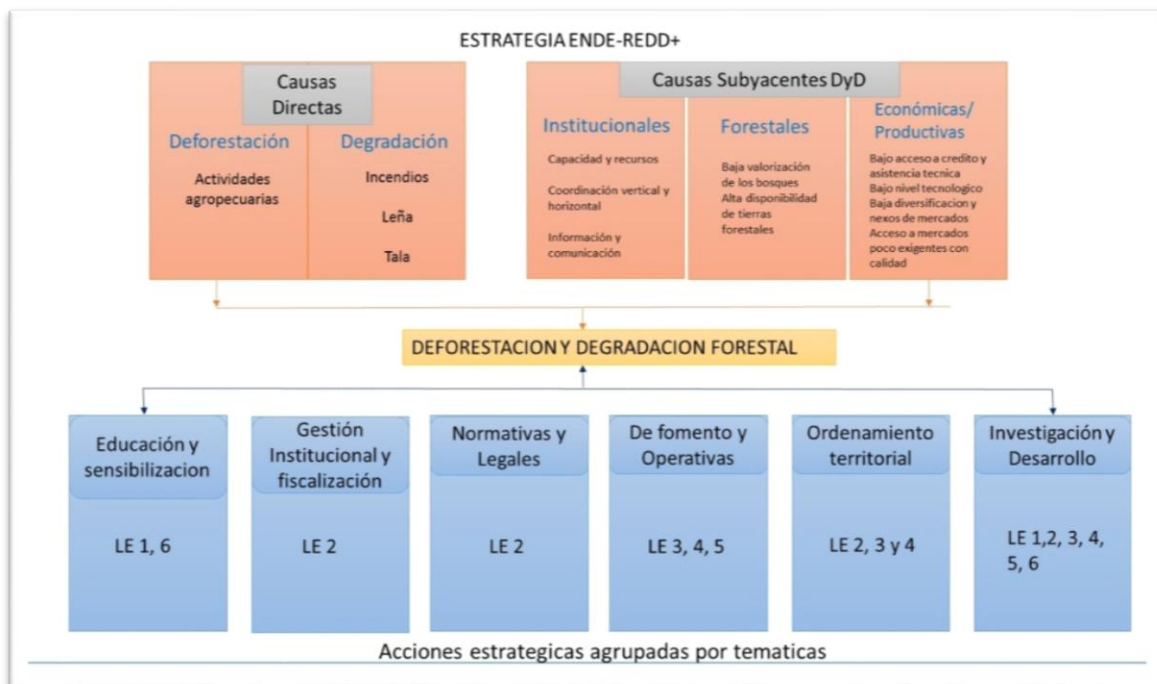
ESTRATEGIA ENDE-REDD+

Causas Directas

Deforestación

Actividades agropecuarias

Degradación

Incendios

Leña

Tala

Causas Subyacentes DyD

Institucionales

Capacidad y recursos

Coordinación vertical y horizontal

Información y comunicación

Forestales

Baja valorización de los bosques
Alta disponibilidad de tierras forestales

Económicas/ Productivas

Bajo acceso a credito y asistencia tecnica
Bajo nivel tecnologico
Baja diversificacion y nexos de mercados
Acceso a mercados poco exigentes con calidad

DEFORESTACION Y DEGRADACION FORESTAL

| Educación y sensibilizacion | Gestión Institucional y fiscalización | Normativas y Legales | De fomento y Operativas | Ordenamiento territorial | Investigación y Desarrollo |
|---|---|---|---|---|---|
| LE 1, 6 | LE 2 | LE 2 | LE 3, 4, 5 | LE 2, 3 y 4 | LE 1,2, 3, 4, 5, 6 |

Acciones estrategicas agrupadas por tematicas